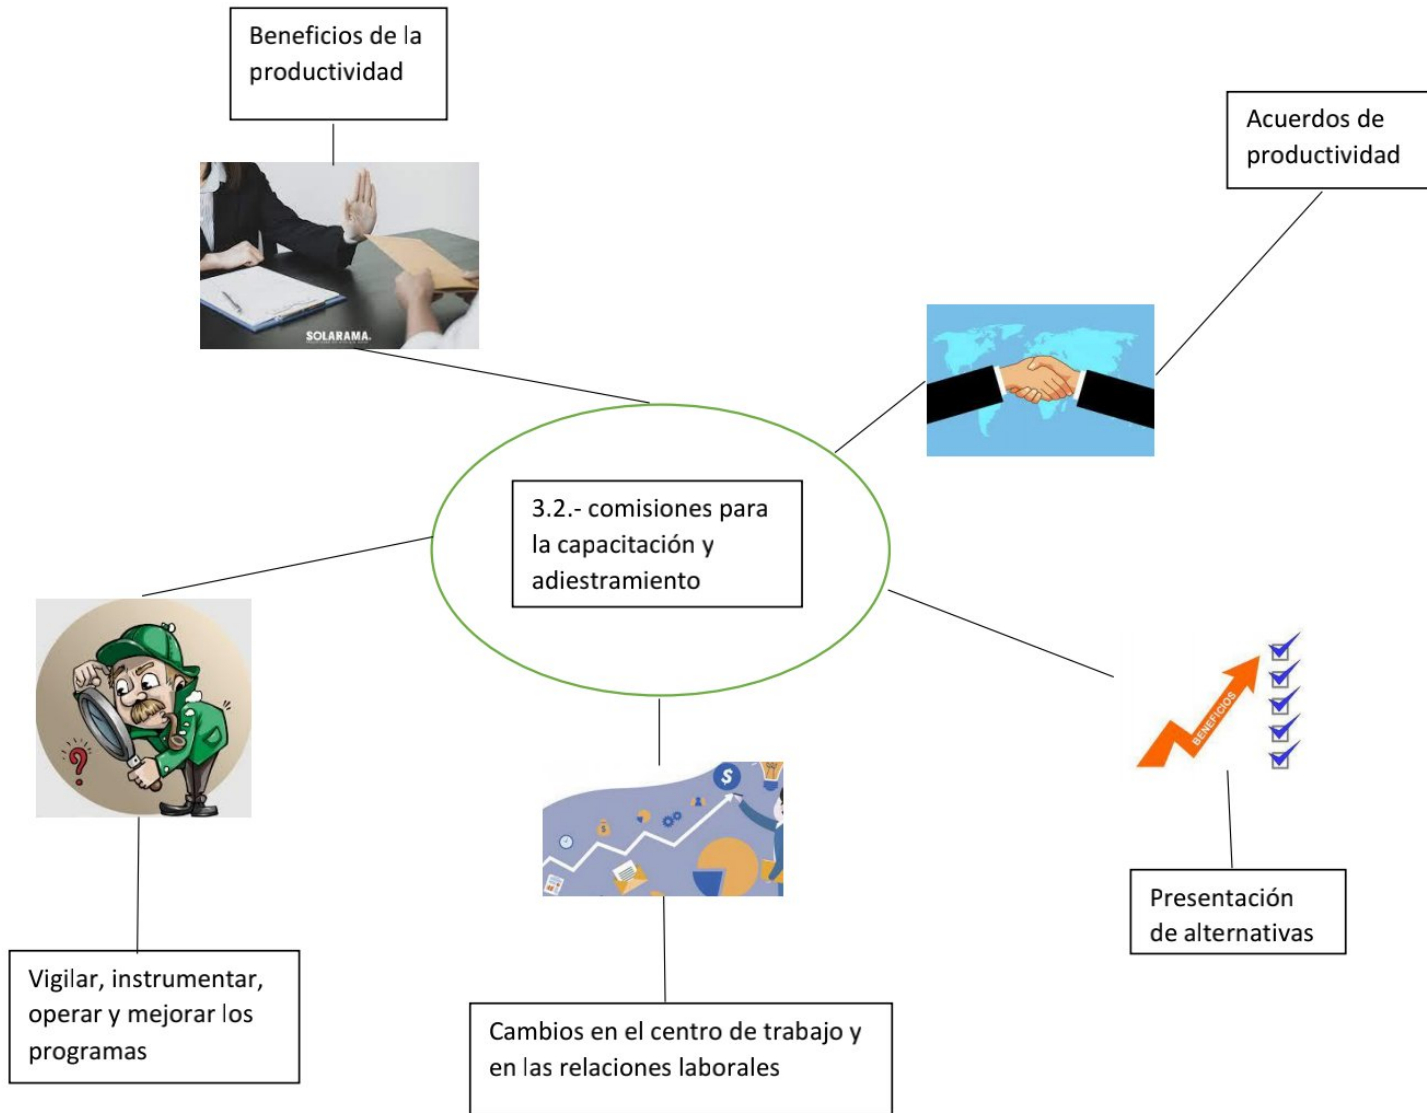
Beneficios de la productividad

SOLARAMA.

Acuerdos de productividad

3.2.- comisiones para la capacitación y adiestramiento

BENEFICIOS

Presentación de alternativas

Vigilar, instrumentar, operar y mejorar los programas

Cambios en el centro de trabajo y en las relaciones laborales